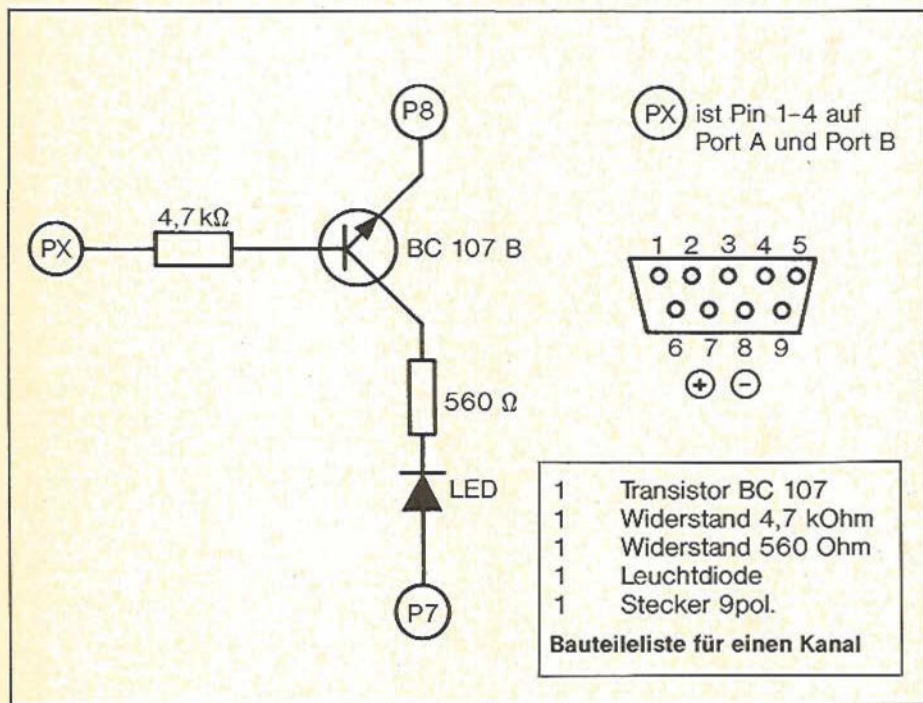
P8

PX ist Pin 1–4 auf Port A und Port B

4,7 kΩ

PX

BC 107 B

1 2 3 4 5

6 7 8 9

⊕ ⊖

560 Ω

LED

P7

| | |
|---|---|
| 1 | Transistor BC 107 |
| 1 | Widerstand 4,7 kOhm |
| 1 | Widerstand 560 Ohm |
| 1 | Leuchtdiode |
| 1 | Stecker 9pol. |

Bauteileliste für einen Kanal